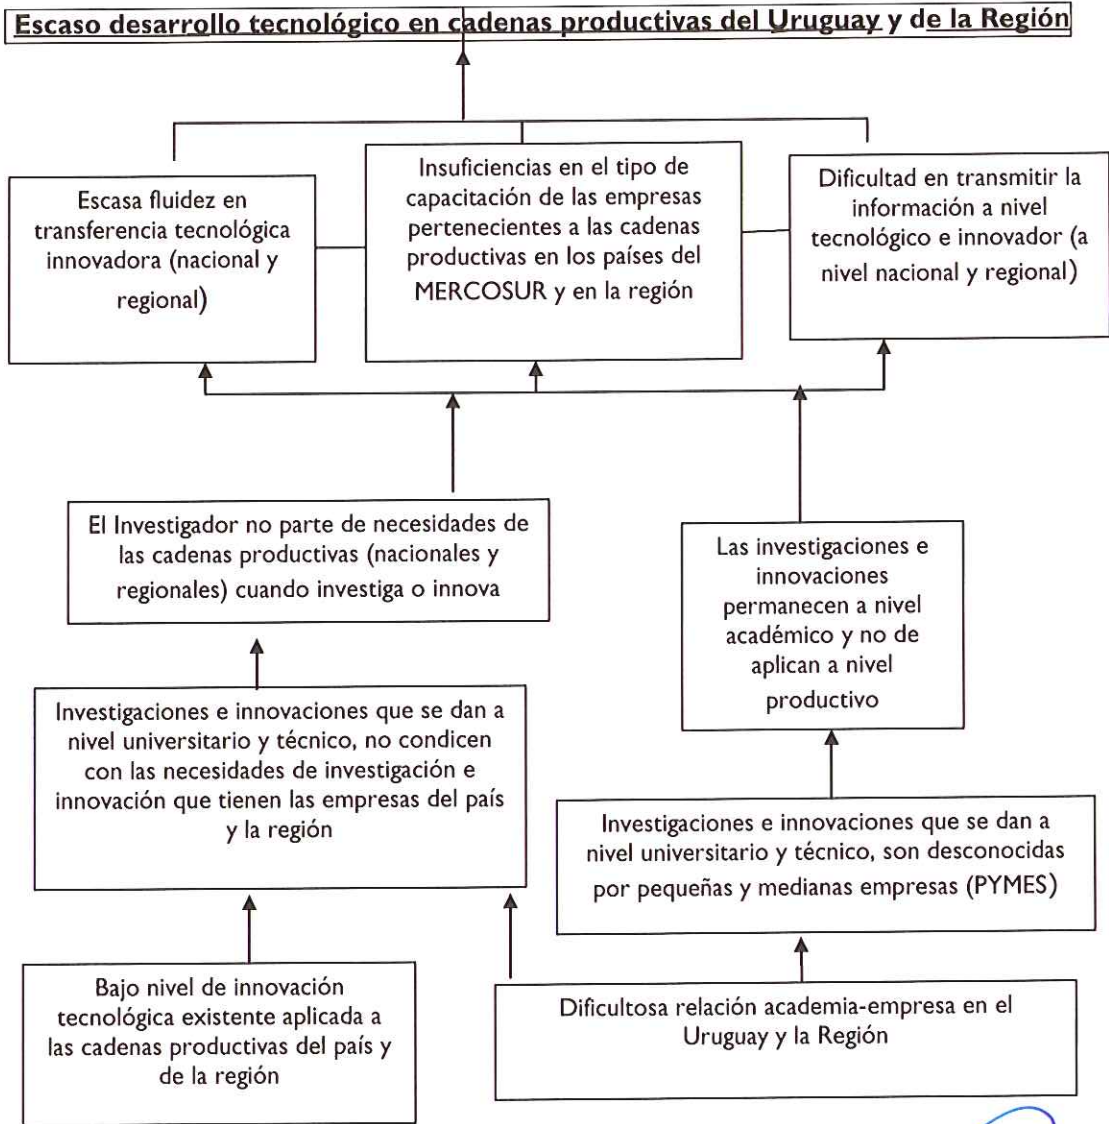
Escaso desarrollo tecnológico en cadenas productivas del Uruguay y de la Región

Escasa fluidez en transferencia tecnológica innovadora (nacional y regional)

Insuficiencias en el tipo de capacitación de las empresas pertenecientes a las cadenas productivas en los países del MERCOSUR y en la región

Dificultad en transmitir la información a nivel tecnológico e innovador (a nivel nacional y regional)

El Investigador no parte de necesidades de las cadenas productivas (nacionales y regionales) cuando investiga o innova

Las investigaciones e innovaciones permanecen a nivel académico y no de aplican a nivel productivo

Investigaciones e innovaciones que se dan a nivel universitario y técnico, no condicen con las necesidades de investigación e innovación que tienen las empresas del país y la región

Investigaciones e innovaciones que se dan a nivel universitario y técnico, son desconocidas por pequeñas y medianas empresas (PYMES)

Bajo nivel de innovación tecnológica existente aplicada a las cadenas productivas del país y de la región

Dificultosa relación academia-empresa en el Uruguay y la Región